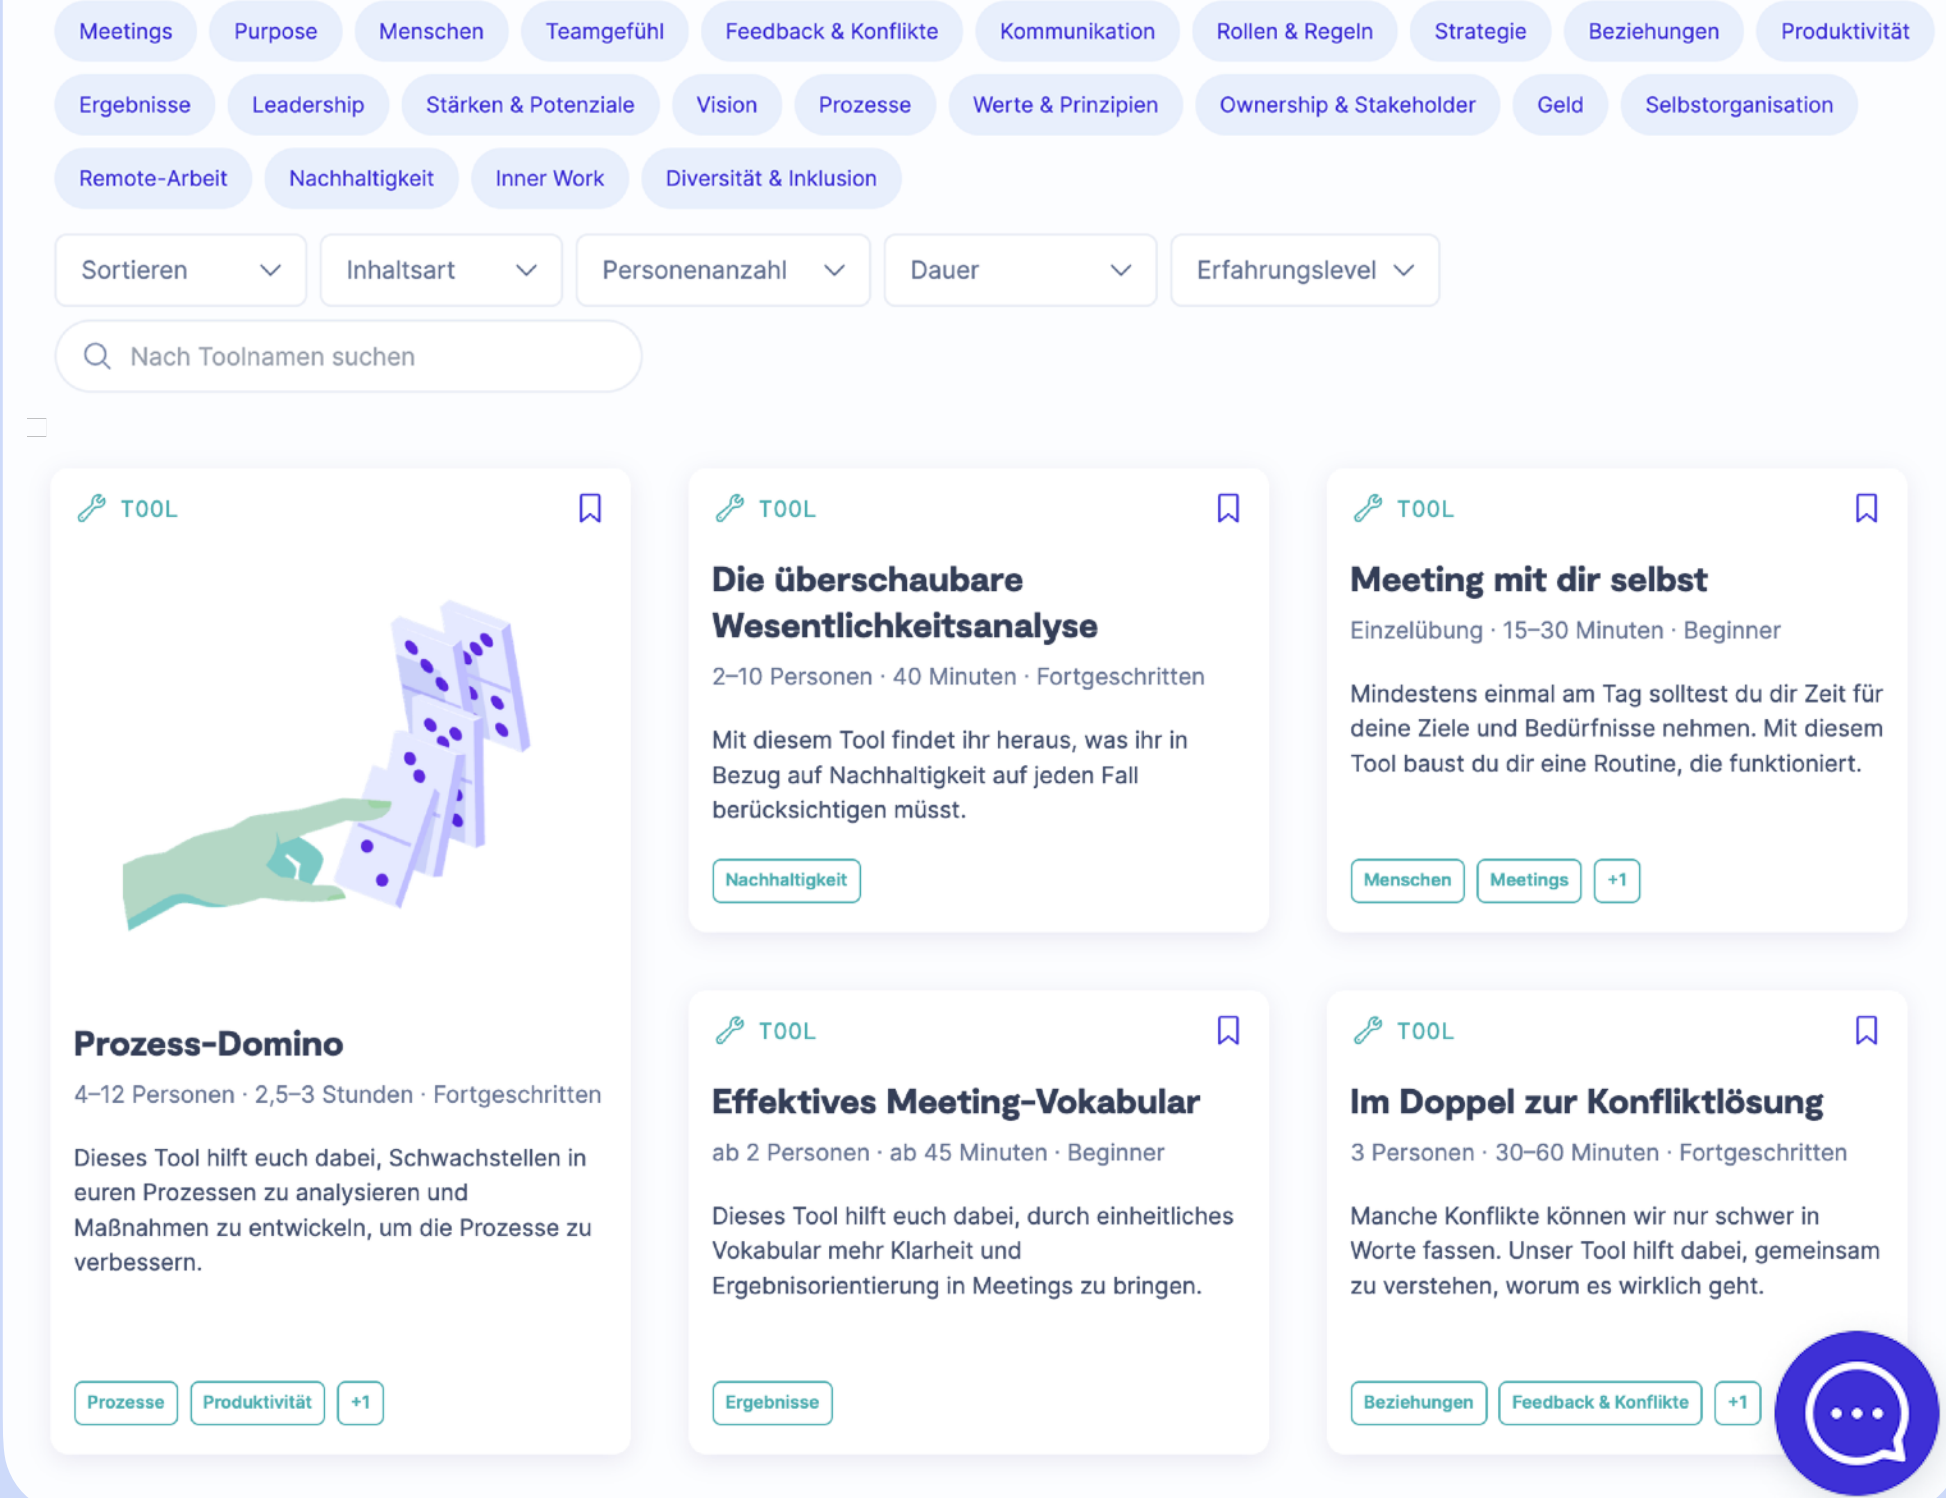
Meetings Purpose Menschen Teamgefühl Feedback & Konflikte Kommunikation Rollen & Regeln Strategie Beziehungen Produktivität

Ergebnisse Leadership Stärken & Potenziale Vision Prozesse Werte & Prinzipien Ownership & Stakeholder Geld Selbstorganisation

Remote-Arbeit Nachhaltigkeit Inner Work Diversität & Inklusion

Sortieren Inhaltsart Personenanzahl Dauer Erfahrungslevel

Nach Toolnamen suchen

TOOL

Prozess-Domino

4–12 Personen · 2,5–3 Stunden · Fortgeschritten

Dieses Tool hilft euch dabei, Schwachstellen in euren Prozessen zu analysieren und Maßnahmen zu entwickeln, um die Prozesse zu verbessern.

Prozesse Produktivität +1

TOOL

Die überschaubare Wesentlichkeitsanalyse

2–10 Personen · 40 Minuten · Fortgeschritten

Mit diesem Tool findet ihr heraus, was ihr in Bezug auf Nachhaltigkeit auf jeden Fall berücksichtigen müsst.

Nachhaltigkeit

TOOL

Meeting mit dir selbst

Einzelübung · 15–30 Minuten · Beginner

Mindestens einmal am Tag solltest du dir Zeit für deine Ziele und Bedürfnisse nehmen. Mit diesem Tool baust du dir eine Routine, die funktioniert.

Menschen Meetings +1

TOOL

Effektives Meeting-Vokabular

ab 2 Personen · ab 45 Minuten · Beginner

Dieses Tool hilft euch dabei, durch einheitliches Vokabular mehr Klarheit und Ergebnisorientierung in Meetings zu bringen.

Ergebnisse

TOOL

Im Doppel zur Konfliktlösung

3 Personen · 30–60 Minuten · Fortgeschritten

Manche Konflikte können wir nur schwer in Worte fassen. Unser Tool hilft dabei, gemeinsam zu verstehen, worum es wirklich geht.

Beziehungen Feedback & Konflikte +1